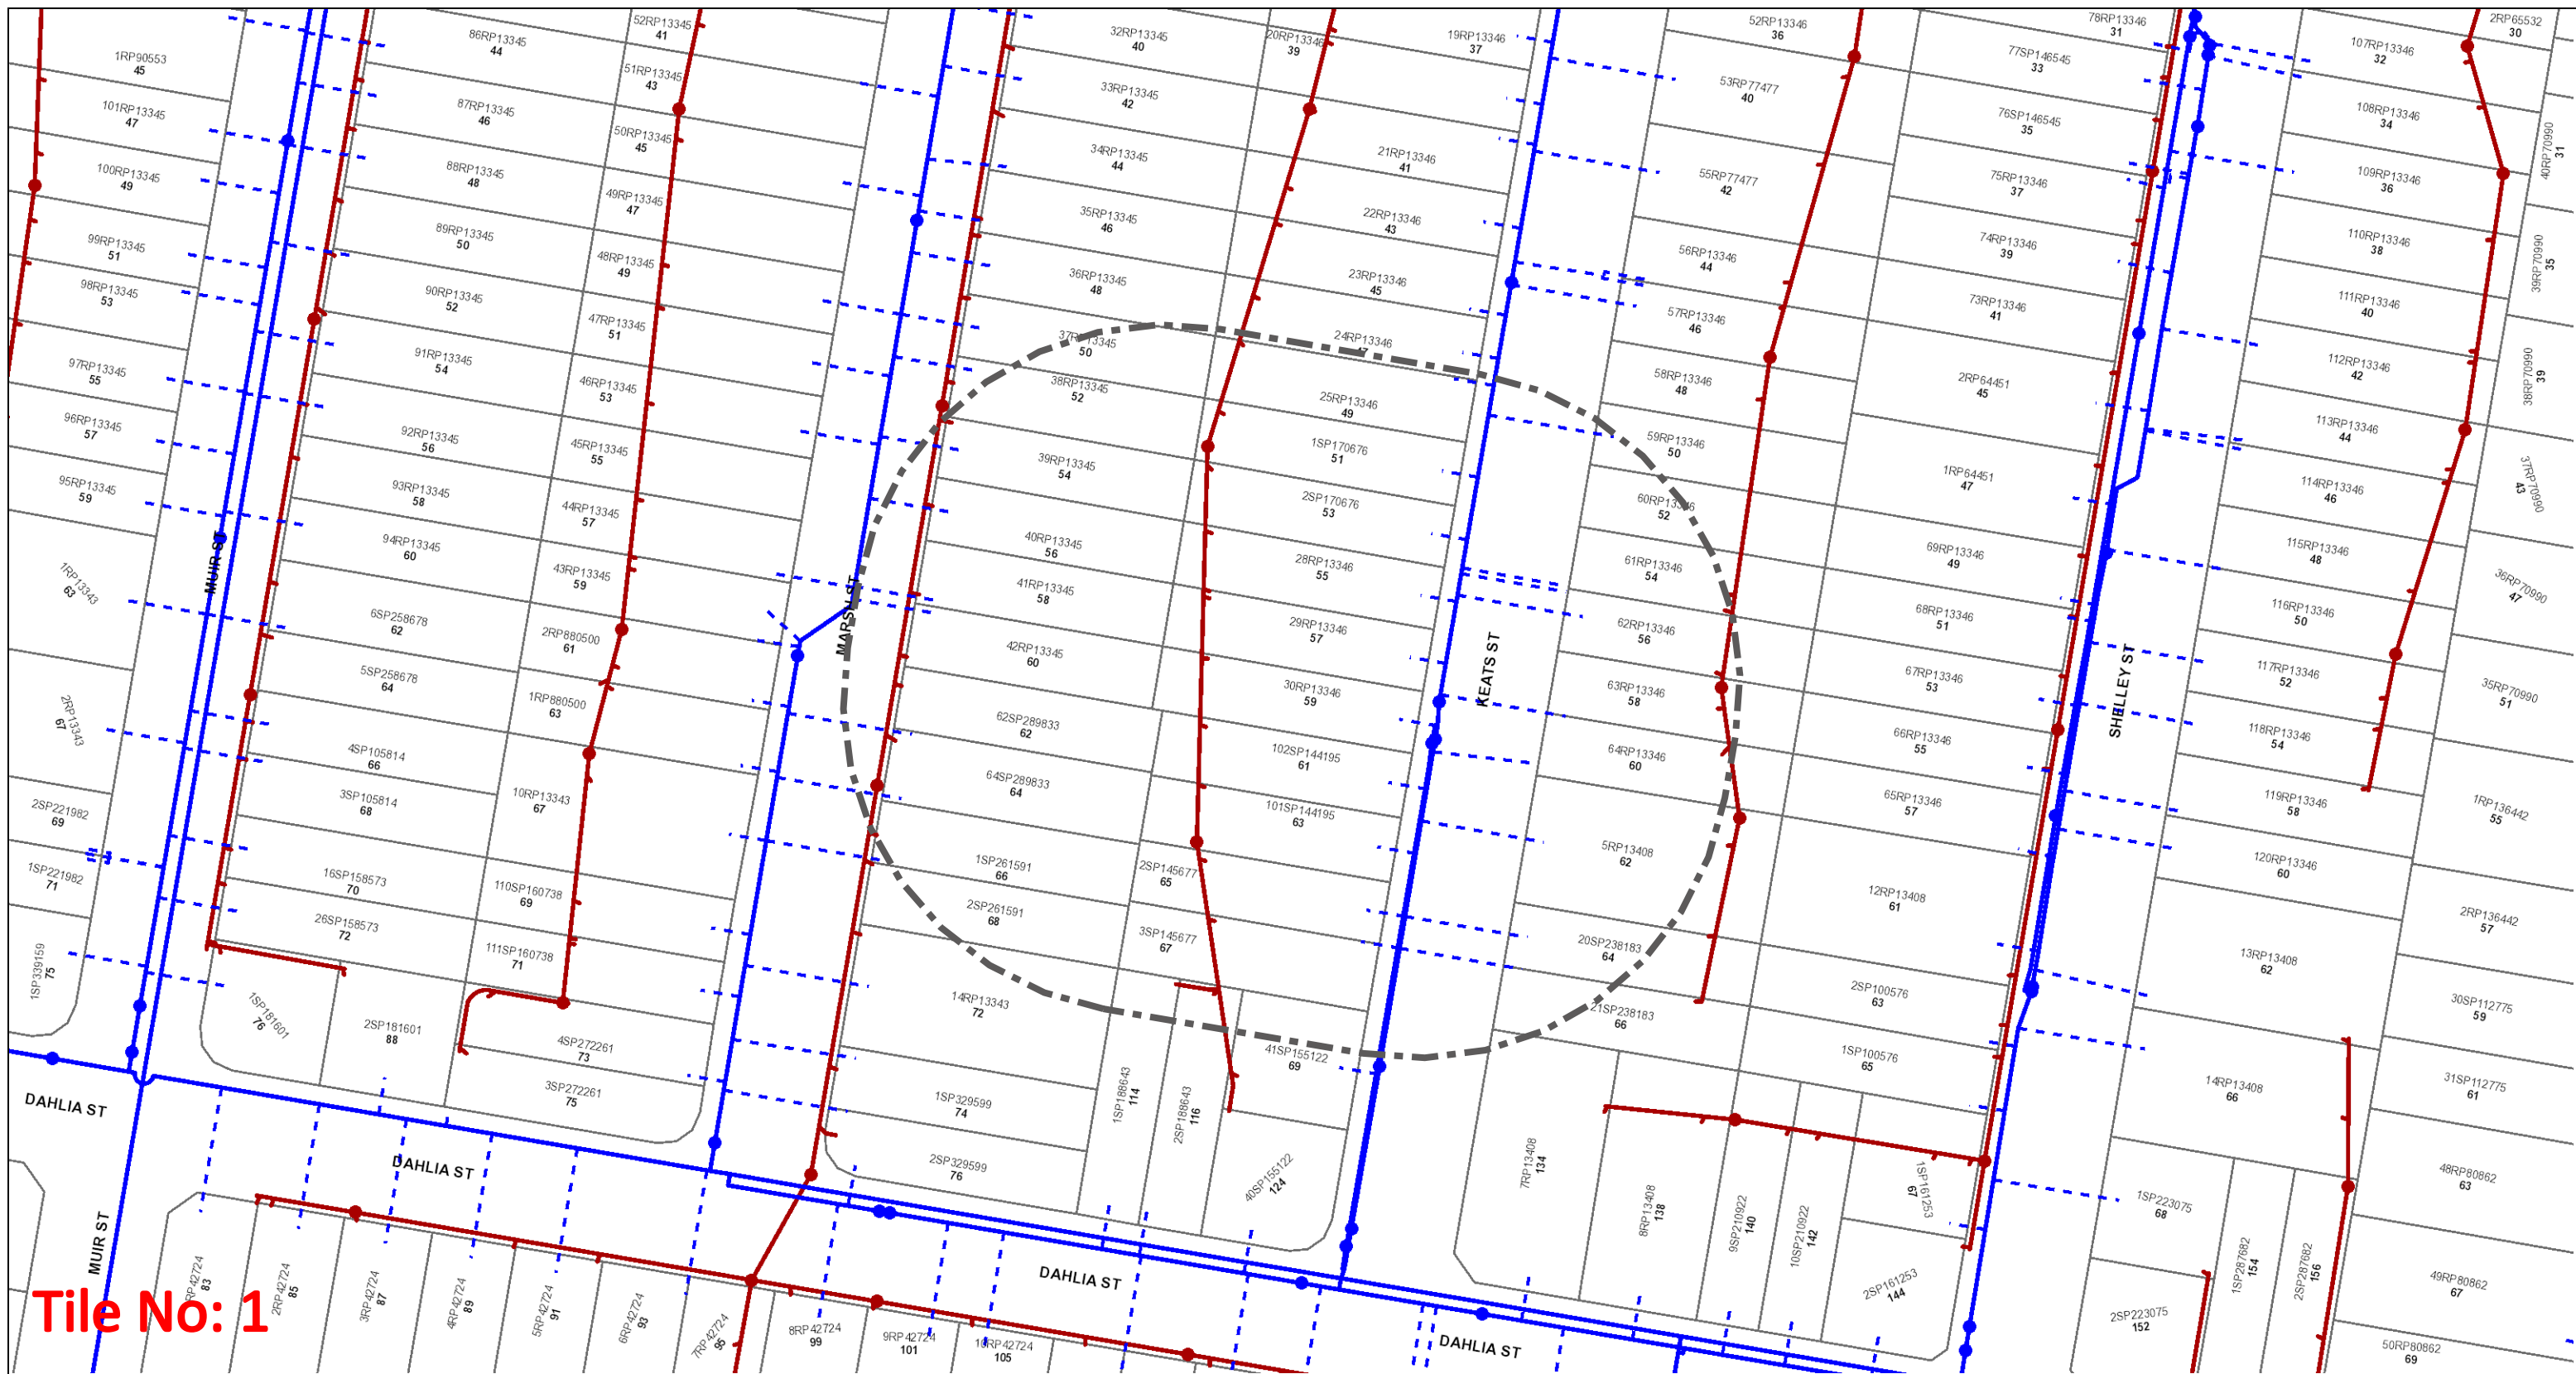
1RP90553
45
101RP13345
47
100RP13345
49
99RP13345
51
98RP13345
53
97RP13345
55
96RP13345
57
95RP13345
59
1RP13343
63
2RP13343
67
2SP221982
69
1SP221982
71
1SP339159
75
86RP13345
44
87RP13345
46
88RP13345
48
89RP13345
50
90RP13345
52
91RP13345
54
92RP13345
56
93RP13345
58
94RP13345
60
6SP258678
62
5SP258678
64
4SP105814
66
3SP105814
68
16SP158573
70
26SP158573
72
1SP181601
76
2SP181601
88
52RP13345
41
51RP13345
43
50RP13345
45
49RP13345
47
48RP13345
49
47RP13345
51
46RP13345
53
45RP13345
55
44RP13345
57
43RP13345
59
2RP880500
61
1RP880500
63
10RP13343
67
110SP160738
69
111SP160738
71
4SP272261
73
3SP272261
75
MUIR ST
MARSH ST
32RP13345
40
33RP13345
42
34RP13345
44
35RP13345
46
36RP13345
48
37RP13345
50
38RP13345
52
39RP13345
54
40RP13345
56
41RP13345
58
42RP13345
60
62SP289833
62
64SP289833
64
1SP261591
66
2SP261591
68
14RP13343
72
1SP329599
74
2SP329599
76
1SP188643
114
2SP188643
116
20RP13346
39
21RP13346
41
22RP13346
43
23RP13346
45
24RP13346
25RP13346
49
1SP170676
51
2SP170676
53
28RP13346
55
29RP13346
57
30RP13346
59
102SP144195
61
101SP144195
63
2SP145677
65
3SP145677
67
41SP155122
69
40SP155122
124
19RP13346
37
KEATS ST
52RP13346
36
53RP77477
40
55RP77477
42
56RP13346
44
57RP13346
46
58RP13346
48
59RP13346
50
60RP13346
52
61RP13346
54
62RP13346
56
63RP13346
58
64RP13346
60
5RP13408
62
20SP238183
64
21SP238183
66
7RP13408
134
8RP13408
138
9SP210922
140
10SP210922
142
2SP161253
144
1SP161253
67
78RP13346
31
77SP146545
33
76SP146545
35
75RP13346
37
74RP13346
39
73RP13346
41
2RP64451
45
1RP64451
47
69RP13346
49
68RP13346
51
67RP13346
53
66RP13346
55
65RP13346
57
12RP13408
61
2SP100576
63
1SP100576
65
SHELLEY ST
2RP65532
30
107RP13346
32
108RP13346
34
109RP13346
36
110RP13346
38
111RP13346
40
112RP13346
42
113RP13346
44
114RP13346
46
115RP13346
48
116RP13346
50
117RP13346
52
118RP13346
54
119RP13346
58
120RP13346
60
13RP13408
62
14RP13408
66
1SP223075
68
2SP223075
152
1SP287682
154
2SP287682
156
40RP70990
31
39RP70990
35
38RP70990
39
37RP70990
43
36RP70990
47
35RP70990
51
1RP136442
55
2RP136442
57
30SP112775
59
31SP112775
61
48RP80862
63
49RP80862
67
50RP80862
69
DAHLIA ST
DAHLIA ST
DAHLIA ST
DAHLIA ST
MUIR ST
1RP42724
83
2RP42724
85
3RP42724
87
4RP42724
89
5RP42724
91
6RP42724
93
7RP42724
95
8RP42724
99
9RP42724
101
10RP42724
105
Tile No: 1